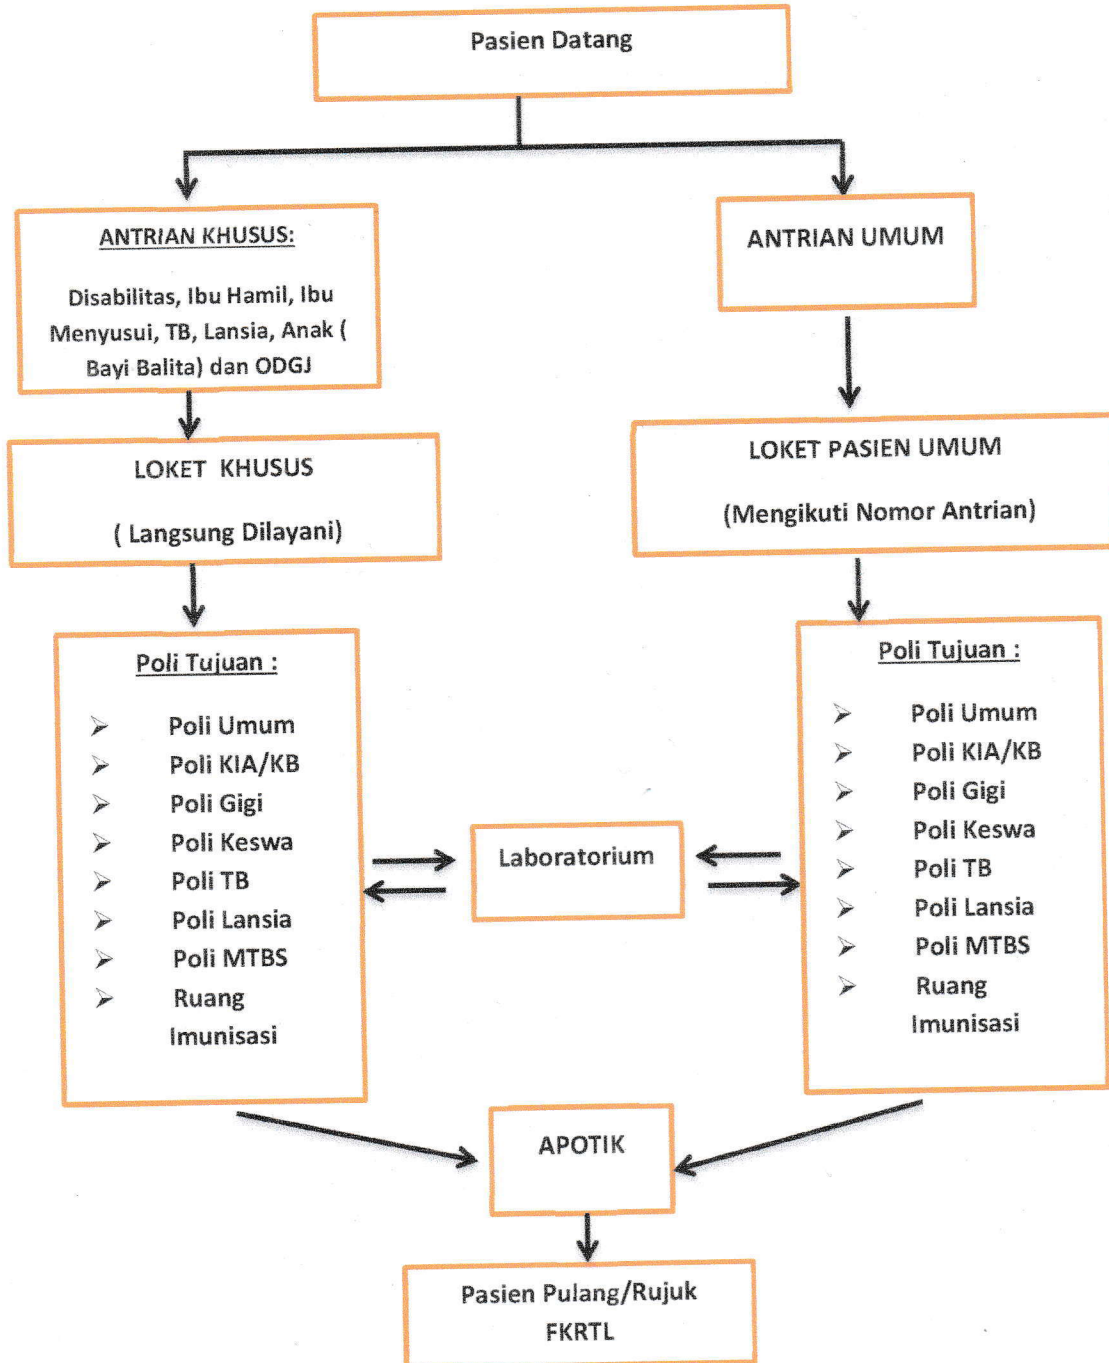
Pasien Datang

ANTRIAN KHUSUS:

Disabilitas, Ibu Hamil, Ibu Menyusui, TB, Lansia, Anak ( Bayi Balita) dan ODGJ

ANTRIAN UMUM

LOKET KHUSUS

( Langsung Dilayani)

LOKET PASIEN UMUM

(Mengikuti Nomor Antrian)

Poli Tujuan :

- Poli Umum
- Poli KIA/KB
- Poli Gigi
- Poli Keswa
- Poli TB
- Poli Lansia
- Poli MTBS
- Ruang Imunisasi

Laboratorium

Poli Tujuan :

- Poli Umum
- Poli KIA/KB
- Poli Gigi
- Poli Keswa
- Poli TB
- Poli Lansia
- Poli MTBS
- Ruang Imunisasi

APOTIK

Pasien Pulang/Rujuk FKRTL